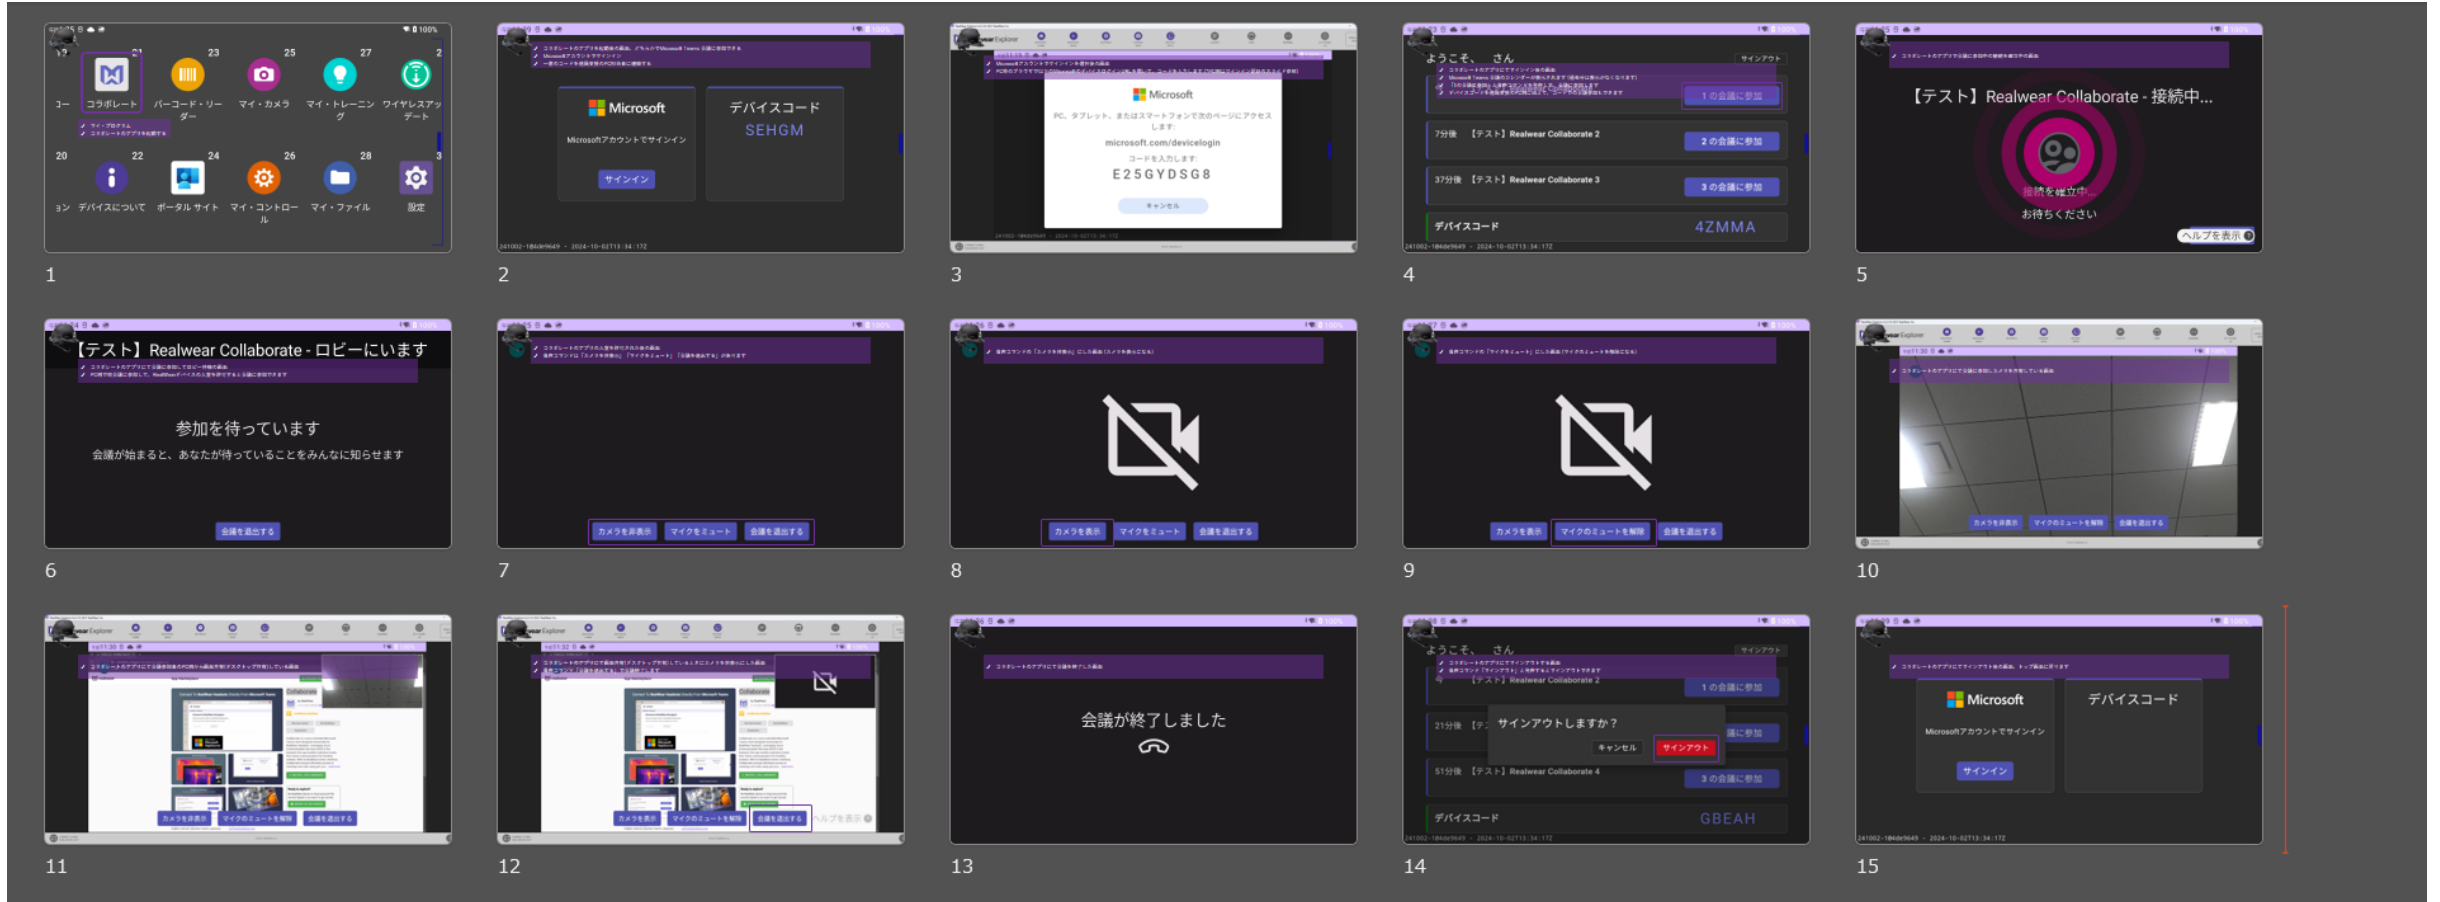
19 21 23 25 27 2
コラボレート バーコード・リーダー マイ・カメラ マイ・トレーニング ワイヤレスアップデート
20 22 24 26 28 3
デバイスについて ポータルサイト マイ・コントロール マイ・ファイル 設定

1

Microsoft
Microsoftアカウントでサインイン
サインイン
デバイスコード
SEHGM

2

Microsoft
PC、タブレット、またはスマートフォンで次のページにアクセスします:
microsoft.com/devicelogin
コードを入力します:
E25GYDSG8
キャンセル

3

ようこそ、 さん
サインアウト
1の会議に参加
7分後 【テスト】Realwear Collaborate 2
2の会議に参加
37分後 【テスト】Realwear Collaborate 3
3の会議に参加
デバイスコード
4ZMMA

4

【テスト】Realwear Collaborate - 接続中...
接続を確立中...
お待ちください
ヘルプを表示

5

【テスト】Realwear Collaborate - ロビーにいます
参加を待っています
会議が始まると、あなたが待っていることをみんなに知らせます
会議を退出する

6

カメラを表示 マイクをミュート 会議を退出する

7

カメラを表示 マイクをミュート 会議を退出する

8

カメラを表示 マイクのミュートを解除 会議を退出する

9

カメラを非表示 マイクのミュートを解除 会議を退出する

10

カメラを非表示 マイクのミュートを解除 会議を退出する

11

カメラを非表示 マイクのミュートを解除 会議を退出する

12

会議が終了しました

13

ようこそ、 さん
サインアウト
【テスト】Realwear Collaborate 2
1の会議に参加
21分後
サインアウトしますか？
キャンセル サインアウト
51分後 【テスト】Realwear Collaborate 4
3の会議に参加
デバイスコード
GBEAH

14

Microsoft
Microsoftアカウントでサインイン
サインイン
デバイスコード

15